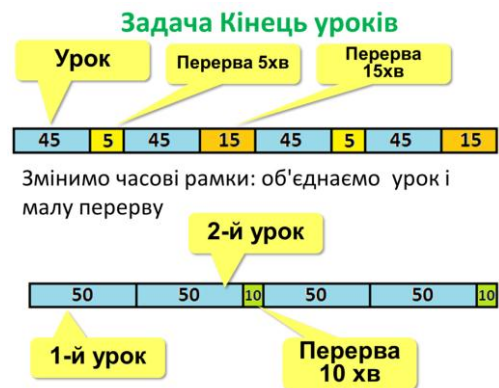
Задача Кінець уроків

Урок

Перерва 5хв

Перерва 15хв

| 45 | 5 | 45 | 15 | 45 | 5 | 45 | 15 |
|---|---|---|---|---|---|---|---|

Змінимо часові рамки: об'єднаємо урок і малу перерву

2-й урок

| 50 | 50 | 10 | 50 | 50 | 10 |
|---|---|---|---|---|---|

1-й урок

Перерва 10 хв